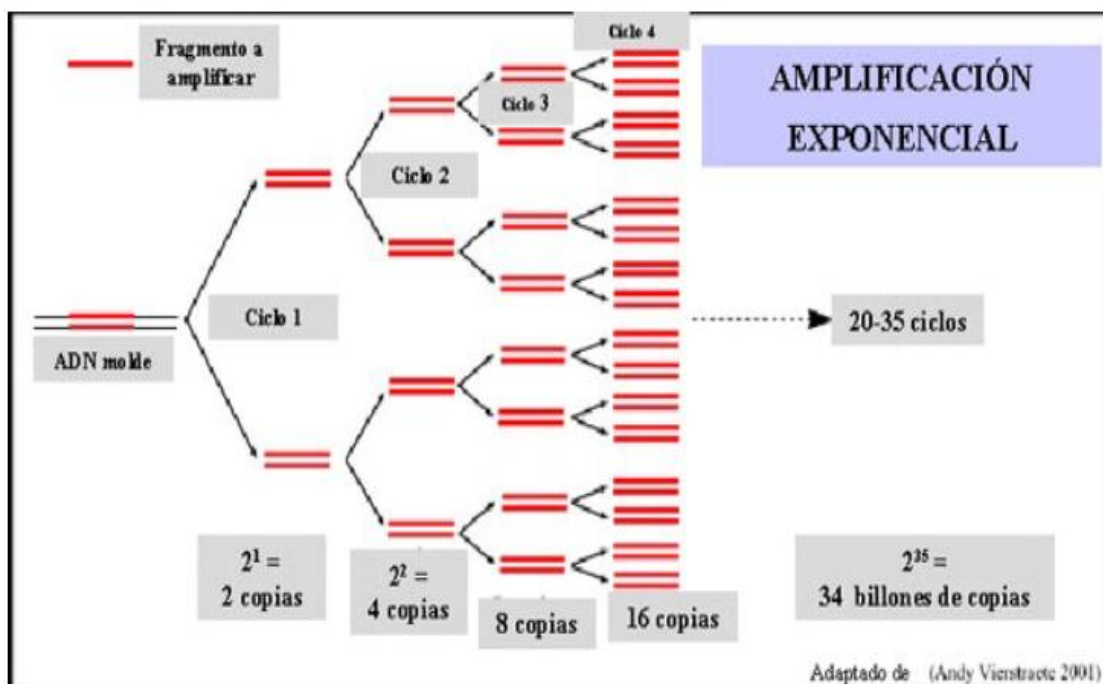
Fragmento a amplificar

Ciclo 4

AMPLIFICACIÓN EXPONENCIAL

Ciclo 3

Ciclo 2

Ciclo 1

ADN molde

20-35 ciclos

$2^1$ = 2 copias

$2^2$ = 4 copias

8 copias

16 copias

$2^{35}$ = 34 billones de copias

Adaptado de (Andy Vierstraete 2001)